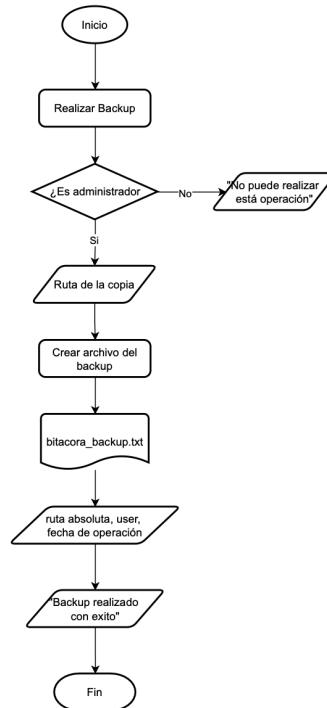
Inicio

Realizar Backup

¿Es administrador

No

"No puede realizar está operación"

Si

Ruta de la copia

Crear archivo del backup

bitacora_backup.txt

ruta absoluta, user, fecha de operación

"Backup realizado con exito"

Fin